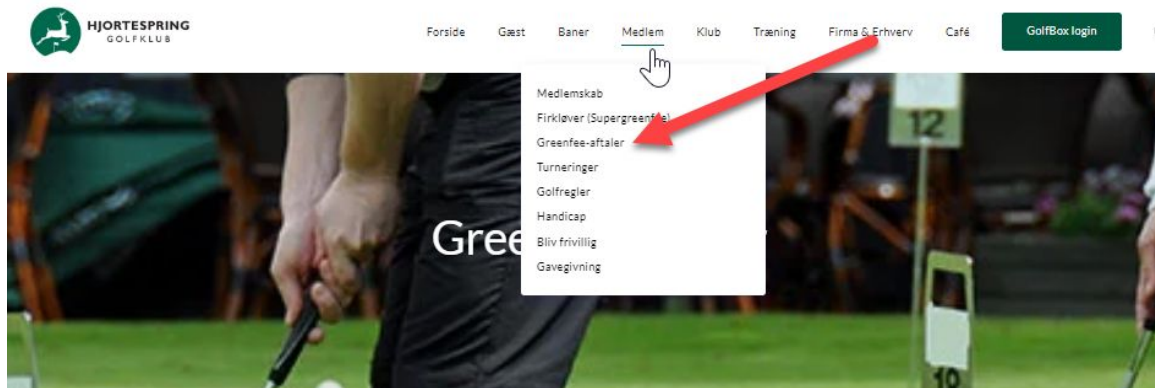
HJORTESPRING
GOLFKLUB

Forside Gæst Baner Medlem Klub Træning Firma & Erhverv Café GolfBox login

Medlemskab
Firkløver (Supergreenf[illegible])
Greenfee-aftaler
Turneringer
Golfregler
Handicap
Bliv frivillig
Gavegivning

Gree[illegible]

12

10